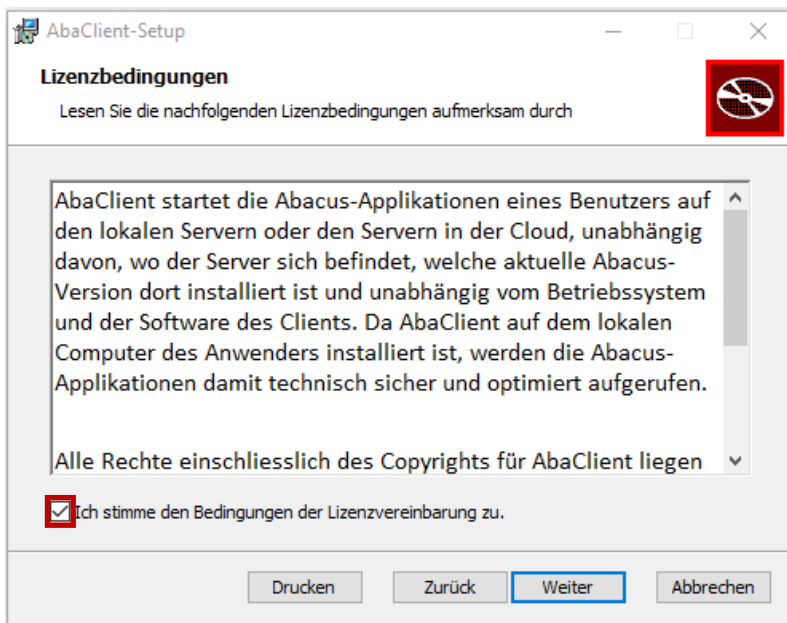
AbaClient-Setup

Lizenzbedingungen

Lesen Sie die nachfolgenden Lizenzbedingungen aufmerksam durch

AbaClient startet die Abacus-Applikationen eines Benutzers auf den lokalen Servern oder den Servern in der Cloud, unabhängig davon, wo der Server sich befindet, welche aktuelle Abacus-Version dort installiert ist und unabhängig vom Betriebssystem und der Software des Clients. Da AbaClient auf dem lokalen Computer des Anwenders installiert ist, werden die Abacus-Applikationen damit technisch sicher und optimiert aufgerufen.

Alle Rechte einschliesslich des Copyrights für AbaClient liegen

Ich stimme den Bedingungen der Lizenzvereinbarung zu.

Drucken | Zurück | Weiter | Abbrechen